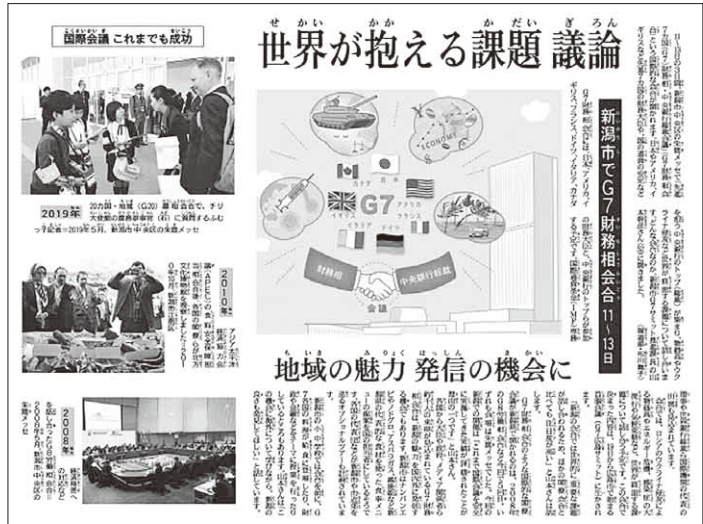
国際会議 これまでも成功

2019年

20カ国・地域（G20）農相会合で、チリ大使館の農務参事官（右）に質問するふじっ子記者＝2019年5月、新潟市中央区の朱鷺メッセ

2010年

アジア太平洋経済協力会議（APEC）の食料安全保障担当大臣会合で…

2008年

…主要8カ国（G8）労働相会合＝2008年5月、新潟市中央区の朱鷺メッセ

世界が抱える課題 議論

新潟市でG7財務相会合 11〜13日

ECONOMY

カナダ　日本

イギリス　G7　アメリカ　フランス

イタリア　ドイツ

財務相　中央銀行総裁

会議

地域の魅力 発信の機会に

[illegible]